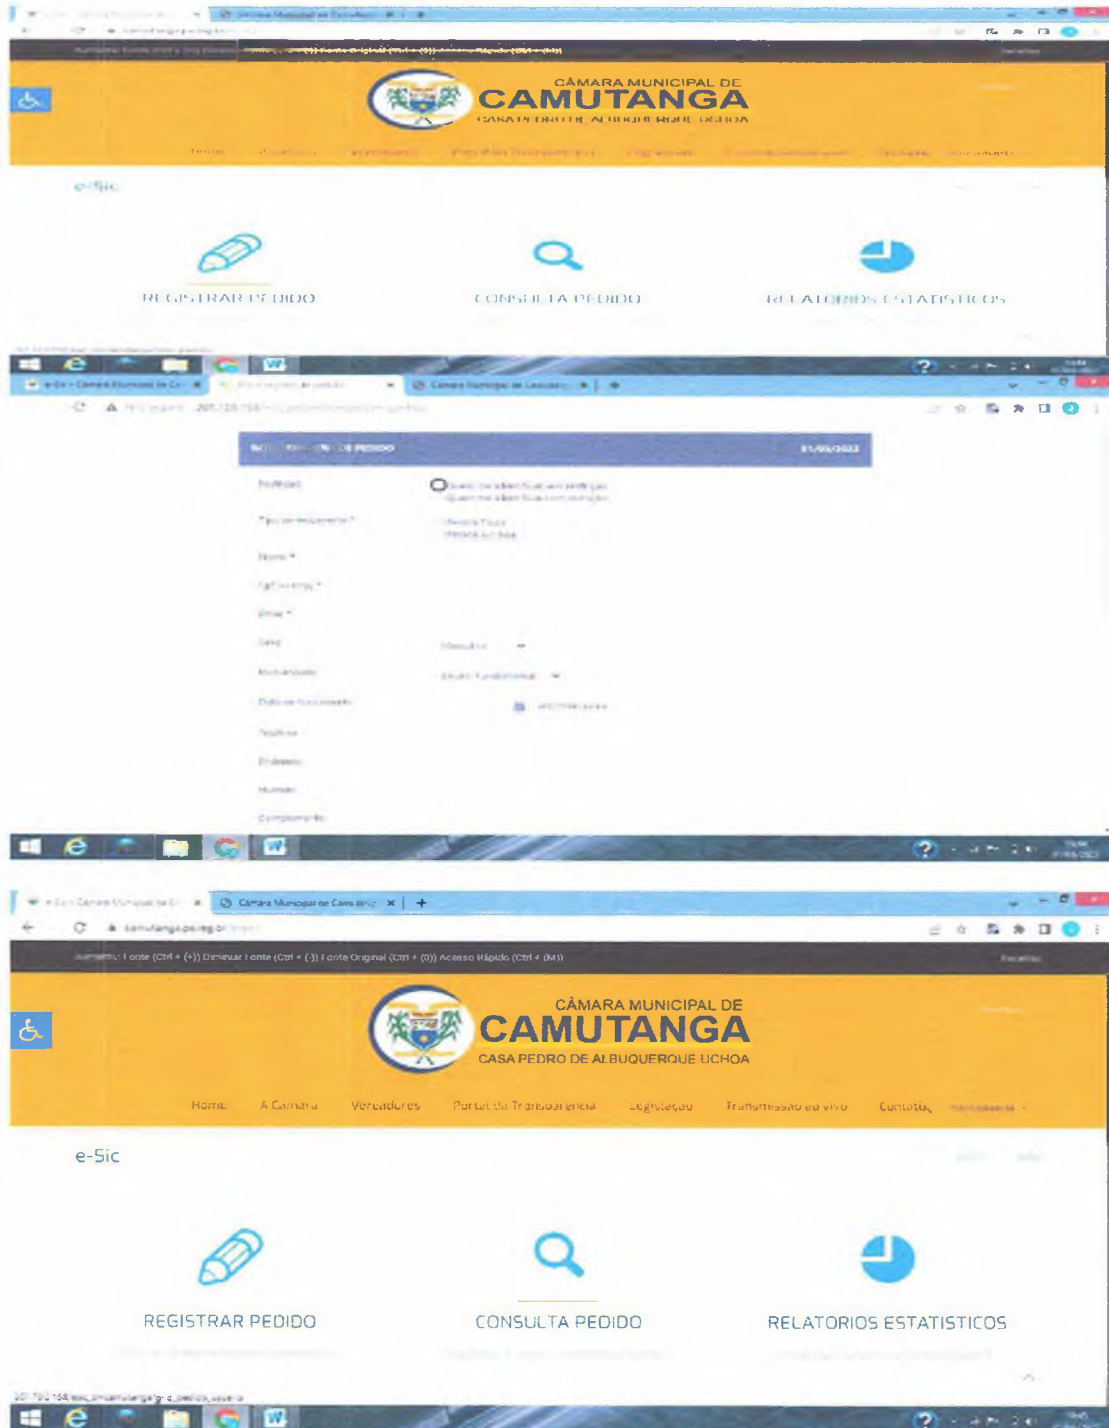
CÂMARA MUNICIPAL DE
CAMUTANGA
CASA PEDRO DE ALBUQUERQUE UCHOA

e-Sic

REGISTRAR PEDIDO

CONSULTA PEDIDO

RELATORIOS ESTATISTICOS

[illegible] DE PEDIDO

Nome *

Email *

Sexo

Escolaridade

Telefone

Endereço

Número

Complemento

Câmara Municipal de Camutanga

camutanga.pe.leg.br

Aumentar Fonte (Ctrl + (+)) Diminuir Fonte (Ctrl + (-)) Fonte Original (Ctrl + (0)) Acesso Rápido (Ctrl + (M))

CÂMARA MUNICIPAL DE
CAMUTANGA
CASA PEDRO DE ALBUQUERQUE UCHOA

Home A Câmara Vereadores Portal da Transparência Legislação Transmissão ao vivo Contato

e-Sic

REGISTRAR PEDIDO

CONSULTA PEDIDO

RELATORIOS ESTATISTICOS